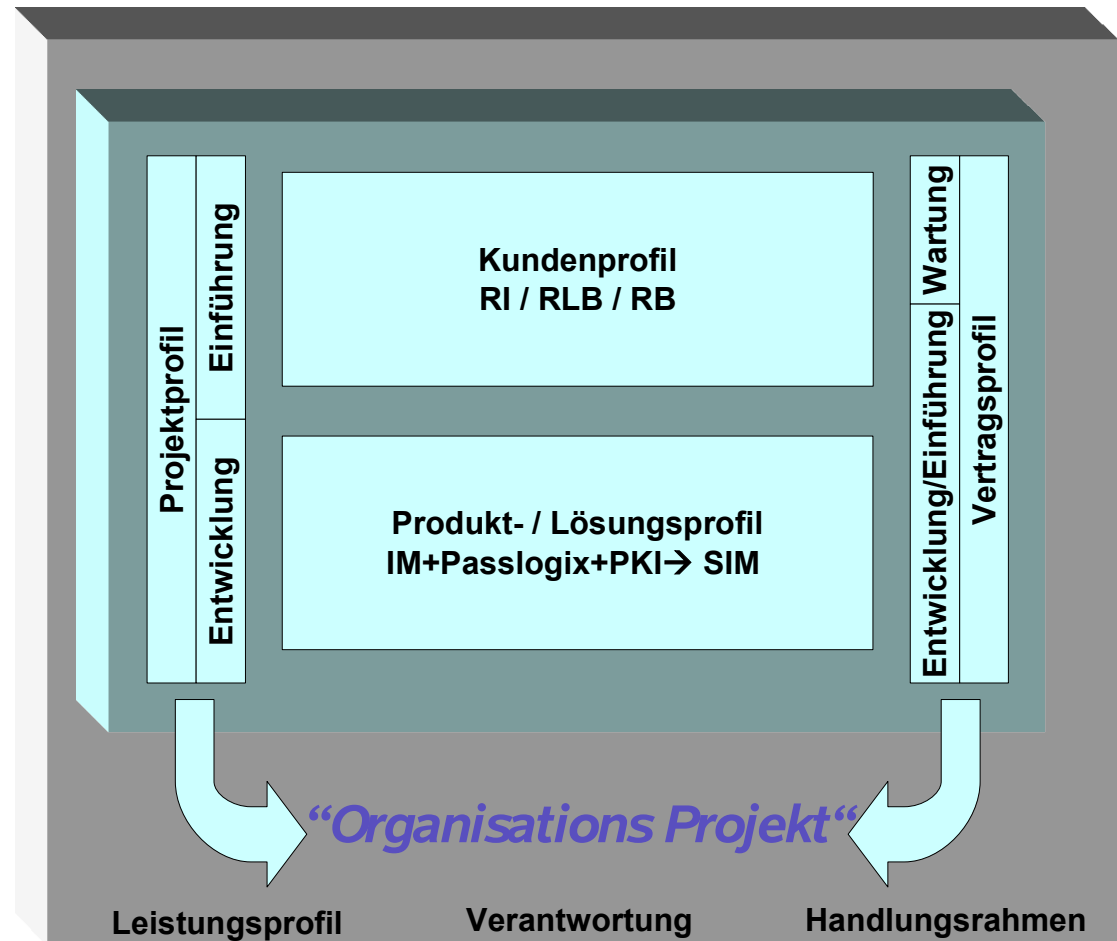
Projektprofil

Einführung

Entwicklung

Kundenprofil
RI / RLB / RB

Produkt- / Lösungsprofil
IM+Passlogix+PKI→ SIM

Wartung

Entwicklung/Einführung

Vertragsprofil

“Organisations Projekt“

Leistungsprofil

Verantwortung

Handlungsrahmen